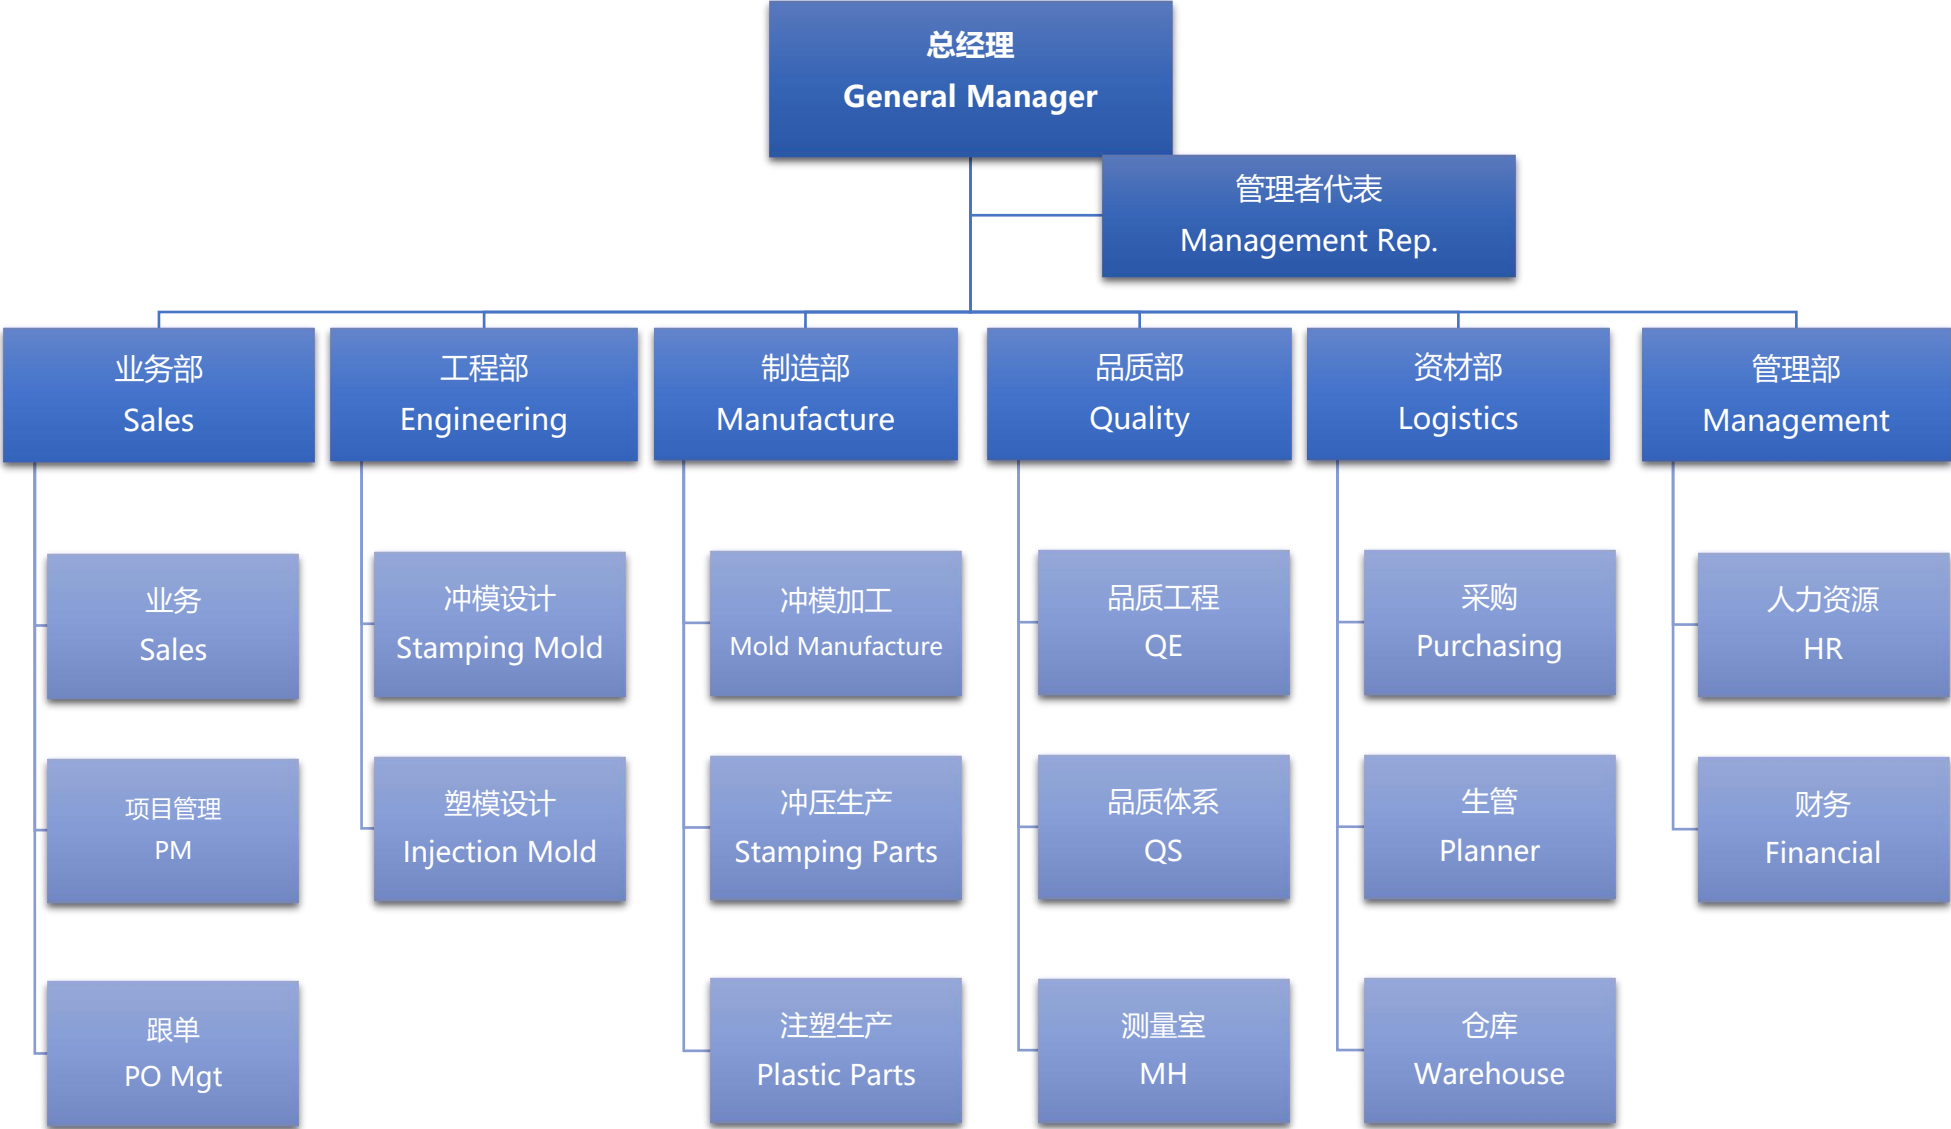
总经理
General Manager

管理者代表
Management Rep.

业务部
Sales

工程部
Engineering

制造部
Manufacture

品质部
Quality

资材部
Logistics

管理部
Management

业务
Sales

项目管理
PM

跟单
PO Mgt

冲模设计
Stamping Mold

塑模设计
Injection Mold

冲模加工
Mold Manufacture

冲压生产
Stamping Parts

注塑生产
Plastic Parts

品质工程
QE

品质体系
QS

测量室
MH

采购
Purchasing

生管
Planner

仓库
Warehouse

人力资源
HR

财务
Financial